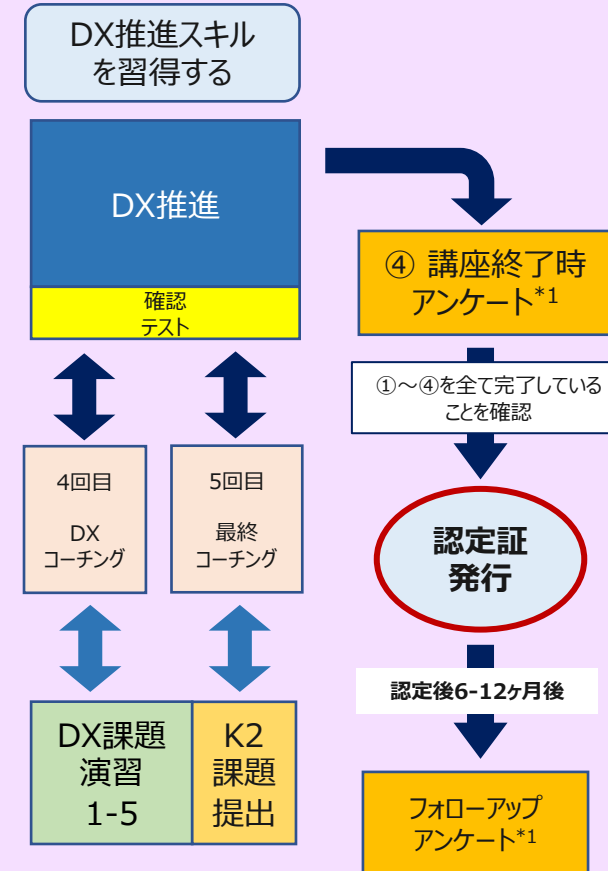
DX推進スキルを習得する

DX推進

確認テスト

④ 講座終了時アンケート$^{*1}$

①～④を全て完了していることを確認

4回目

DX
コーチング

5回目

最終
コーチング

認定証
発行

認定後6-12ヶ月後

DX課題
演習
1-5

K2
課題
提出

フォローアップ
アンケート$^{*1}$